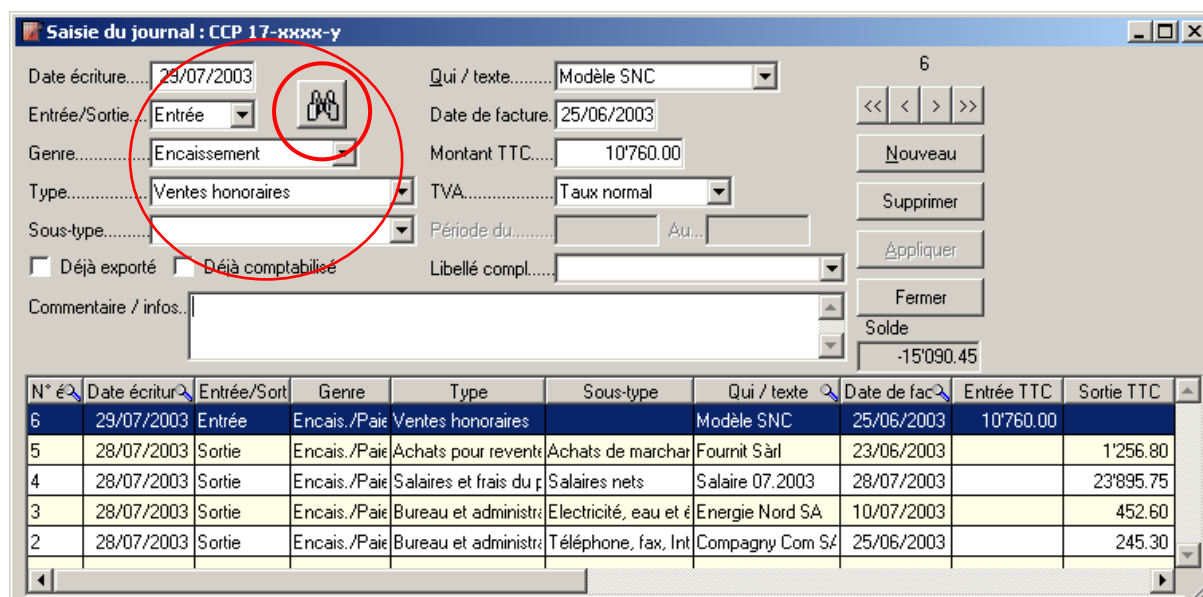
Saisie du journal : CCP 17-xxxx-y

Date écriture..... 29/07/2003
Entrée/Sortie..... Entrée
Genre.................. Encaissement
Type.................. Ventes honoraires
Sous-type.........
Déjà exporté
Déjà comptabilisé

Qui / texte......... Modèle SNC
Date de facture. 25/06/2003
Montant TTC...... 10'760.00
TVA................... Taux normal
Période du......... Au...
Libellé compl.......

6
<< < > >>
Nouveau
Supprimer
Appliquer
Fermer
Solde
-15'090.45

Commentaire / infos..

| N° é | Date écritur | Entrée/Sort | Genre | Type | Sous-type | Qui / texte | Date de fac | Entrée TTC | Sortie TTC |
|---|---|---|---|---|---|---|---|---|---|
| 6 | 29/07/2003 | Entrée | Encais./Paie | Ventes honoraires | | Modèle SNC | 25/06/2003 | 10'760.00 | |
| 5 | 28/07/2003 | Sortie | Encais./Paie | Achats pour revente | Achats de marchar | Fournit Sàrl | 23/06/2003 | | 1'256.80 |
| 4 | 28/07/2003 | Sortie | Encais./Paie | Salaires et frais du p | Salaires nets | Salaire 07.2003 | 28/07/2003 | | 23'895.75 |
| 3 | 28/07/2003 | Sortie | Encais./Paie | Bureau et administra | Electricité, eau et é | Energie Nord SA | 10/07/2003 | | 452.60 |
| 2 | 28/07/2003 | Sortie | Encais./Paie | Bureau et administra | Téléphone, fax, Int | Compagny Com SA | 25/06/2003 | | 245.30 |